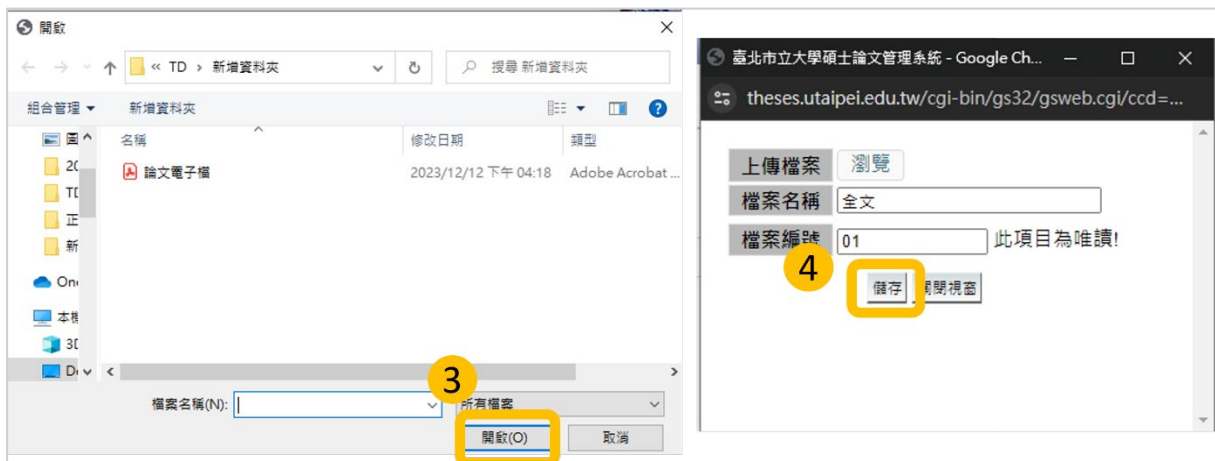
開啟

« TD › 新增資料夾

搜尋 新增資料夾

組合管理 ▾ 新增資料夾

名稱 修改日期 類型

論文電子檔 2023/12/12 下午 04:18 Adobe Acrobat ...

圖

20

TD

正

新

On

本機

3D

De

檔案名稱(N):

所有檔案

3

開啟(O)

取消

臺北市立大學碩士論文管理系統 - Google Ch...

theses.utaipei.edu.tw/cgi-bin/gs32/gsweb.cgi/ccd=...

上傳檔案 瀏覽

檔案名稱 全文

檔案編號 01 此項目為唯讀!

4

儲存 關閉視窗